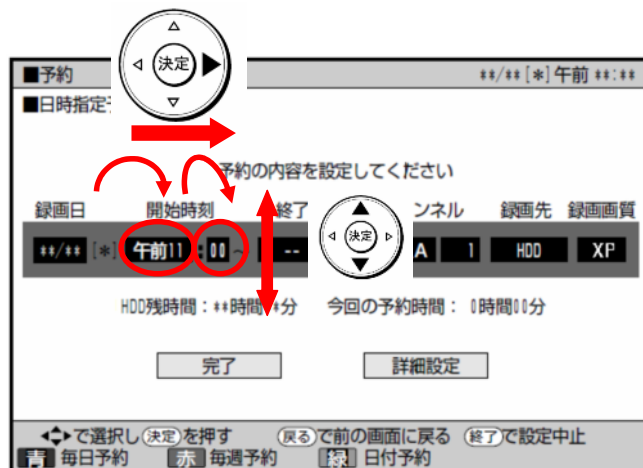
■予約　　**/**[*]午前**:**
■日時指定
決定
予約の内容を設定してください
録画日　開始時刻　終了　ンネル　録画先　録画画質
**/**[*]　午前11 : 00 ~ --　決定　A　1　HDD　XP
HDD残時間：**時間**分　今回の予約時間：0時間00分
完了　詳細設定
で選択し 決定 を押す　戻る で前の画面に戻る　終了 で設定中止
青 毎日予約　赤 毎週予約　緑 日付予約